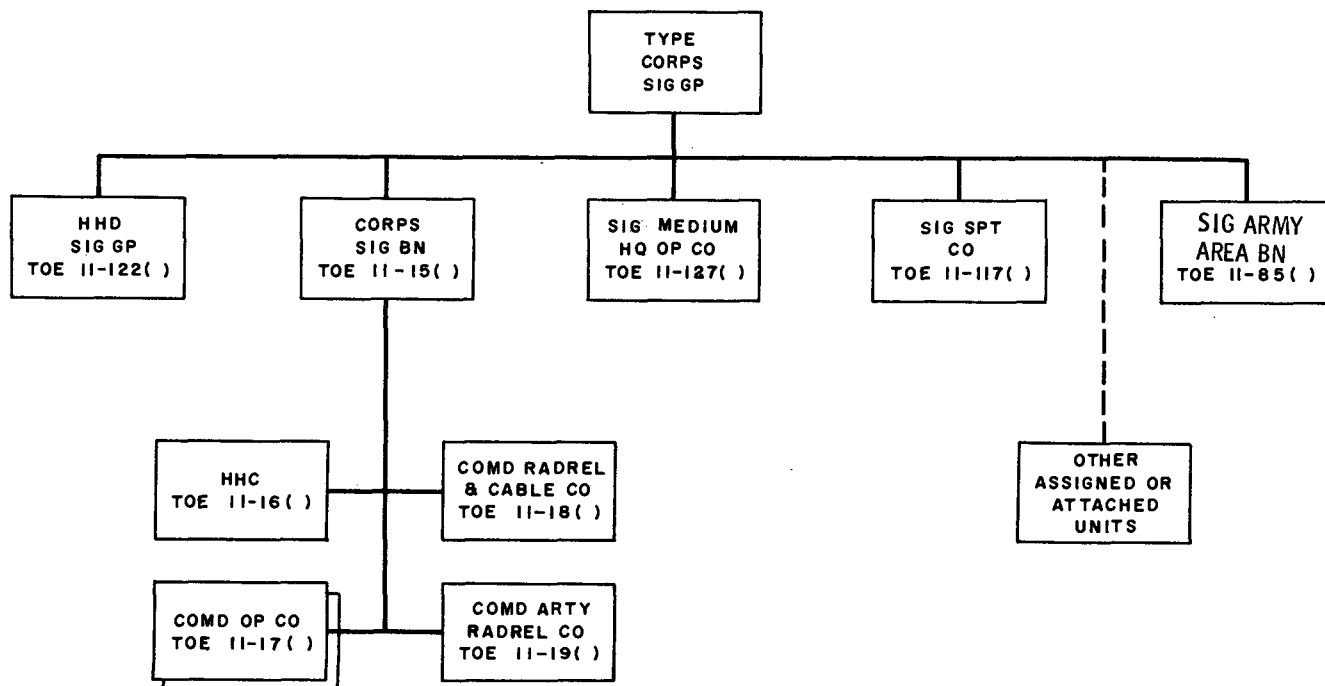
TYPE
CORPS
SIG GP

HHD
SIG GP
TOE 11-122( )

CORPS
SIG BN
TOE 11-15( )

SIG MEDIUM
HQ OP CO
TOE 11-127( )

SIG SPT
CO
TOE 11-117( )

SIG ARMY
AREA BN
TOE 11-85( )

HHC
TOE 11-16( )

COMD RADREL
& CABLE CO
TOE 11-18( )

OTHER
ASSIGNED OR
ATTACHED
UNITS

COMD OP CO
TOE 11-17( )

COMD ARTY
RADREL CO
TOE 11-19( )